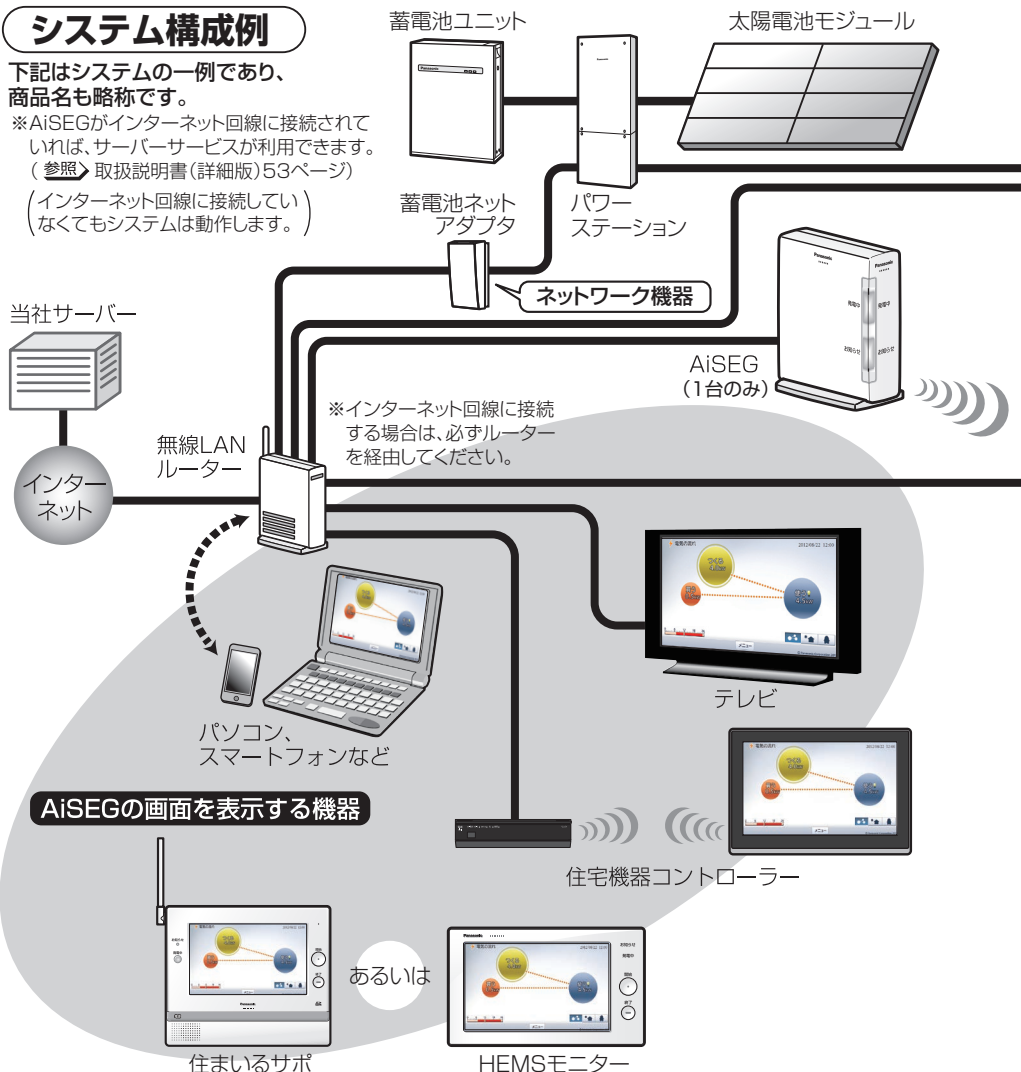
システム構成例

下記はシステムの一例であり、商品名も略称です。

※AiSEGがインターネット回線に接続されていれば、サーバーサービスが利用できます。（参照 取扱説明書（詳細版）53ページ）

（インターネット回線に接続していなくてもシステムは動作します。）

蓄電池ユニット

太陽電池モジュール

蓄電池ネットアダプタ

パワーステーション

ネットワーク機器

当社サーバー

AiSEG（1台のみ）

※インターネット回線に接続する場合は、必ずルーターを経由してください。

無線LANルーター

インターネット

テレビ

パソコン、スマートフォンなど

AiSEGの画面を表示する機器

住宅機器コントローラー

あるいは

住まいるサポ

HEMSモニター